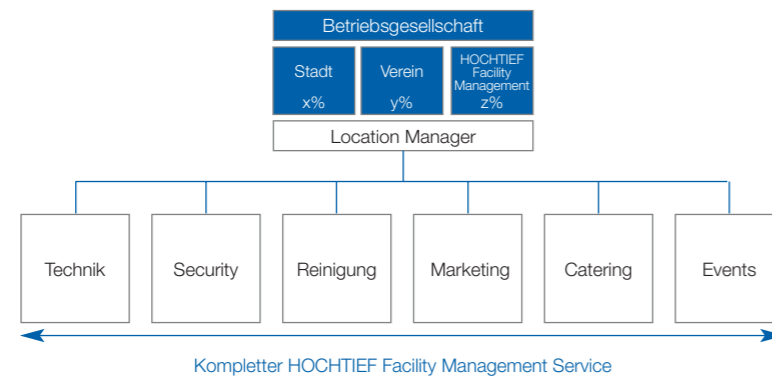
Betriebsgesellschaft

Stadt
x%

Verein
y%

HOCHTIEF Facility Management
z%

Location Manager

Technik

Security

Reinigung

Marketing

Catering

Events

Kompletter HOCHTIEF Facility Management Service